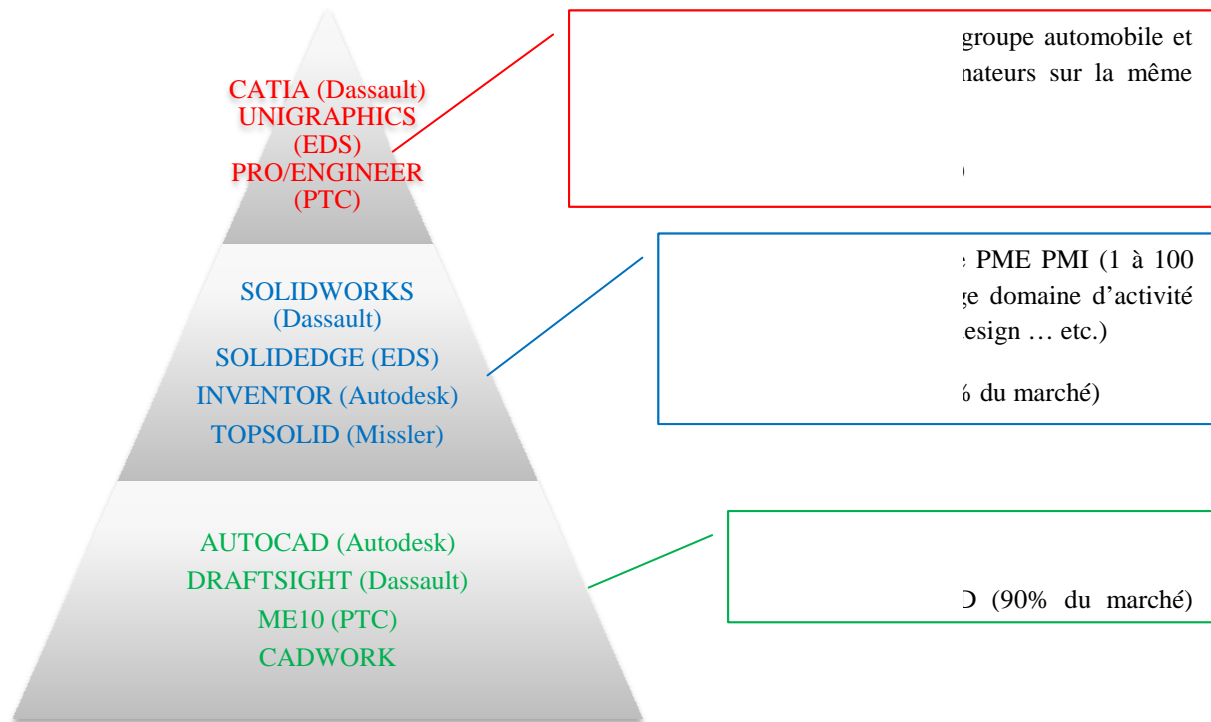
CATIA (Dassault)
UNIGRAPHICS (EDS)
PRO/ENGINEER (PTC)

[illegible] groupe automobile et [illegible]nateurs sur la même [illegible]

SOLIDWORKS (Dassault)
SOLIDEDGE (EDS)
INVENTOR (Autodesk)
TOPSOLID (Missler)

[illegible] PME PMI (1 à 100 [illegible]ge domaine d'activité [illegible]esign … etc.)

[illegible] du marché)

AUTOCAD (Autodesk)
DRAFTSIGHT (Dassault)
ME10 (PTC)
CADWORK

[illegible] (90% du marché)